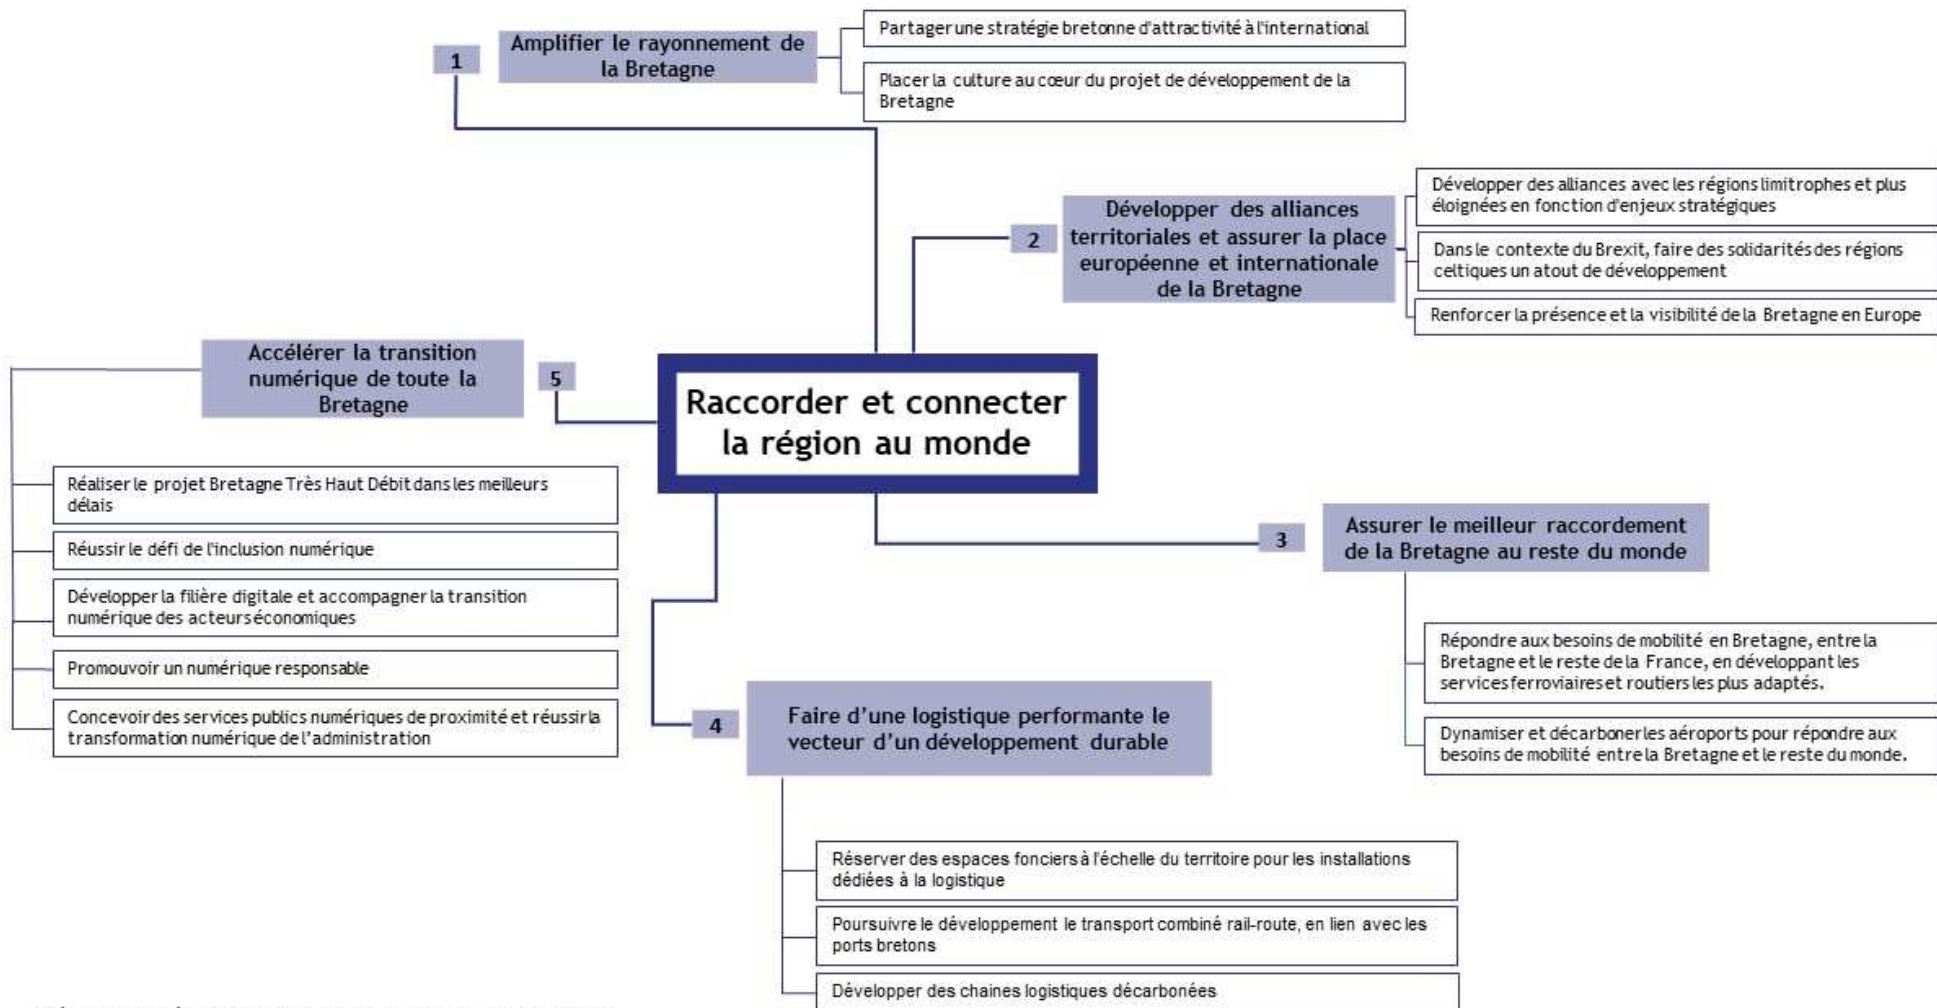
Raccorder et connecter la région au monde

1

Amplifier le rayonnement de la Bretagne

Partager une stratégie bretonne d'attractivité à l'international

Placer la culture au cœur du projet de développement de la Bretagne

2

Développer des alliances territoriales et assurer la place européenne et internationale de la Bretagne

Développer des alliances avec les régions limitrophes et plus éloignées en fonction d'enjeux stratégiques

Dans le contexte du Brexit, faire des solidarités des régions celtiques un atout de développement

Renforcer la présence et la visibilité de la Bretagne en Europe

3

Assurer le meilleur raccordement de la Bretagne au reste du monde

Répondre aux besoins de mobilité en Bretagne, entre la Bretagne et le reste de la France, en développant les services ferroviaires et routiers les plus adaptés.

Dynamiser et décarboner les aéroports pour répondre aux besoins de mobilité entre la Bretagne et le reste du monde.

4

Faire d'une logistique performante le vecteur d'un développement durable

Réserver des espaces fonciers à l'échelle du territoire pour les installations dédiées à la logistique

Poursuivre le développement le transport combiné rail-route, en lien avec les ports bretons

Développer des chaines logistiques décarbonées

5

Accélérer la transition numérique de toute la Bretagne

Réaliser le projet Bretagne Très Haut Débit dans les meilleurs délais

Réussir le défi de l'inclusion numérique

Développer la filière digitale et accompagner la transition numérique des acteurs économiques

Promouvoir un numérique responsable

Concevoir des services publics numériques de proximité et réussir la transformation numérique de l'administration

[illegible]